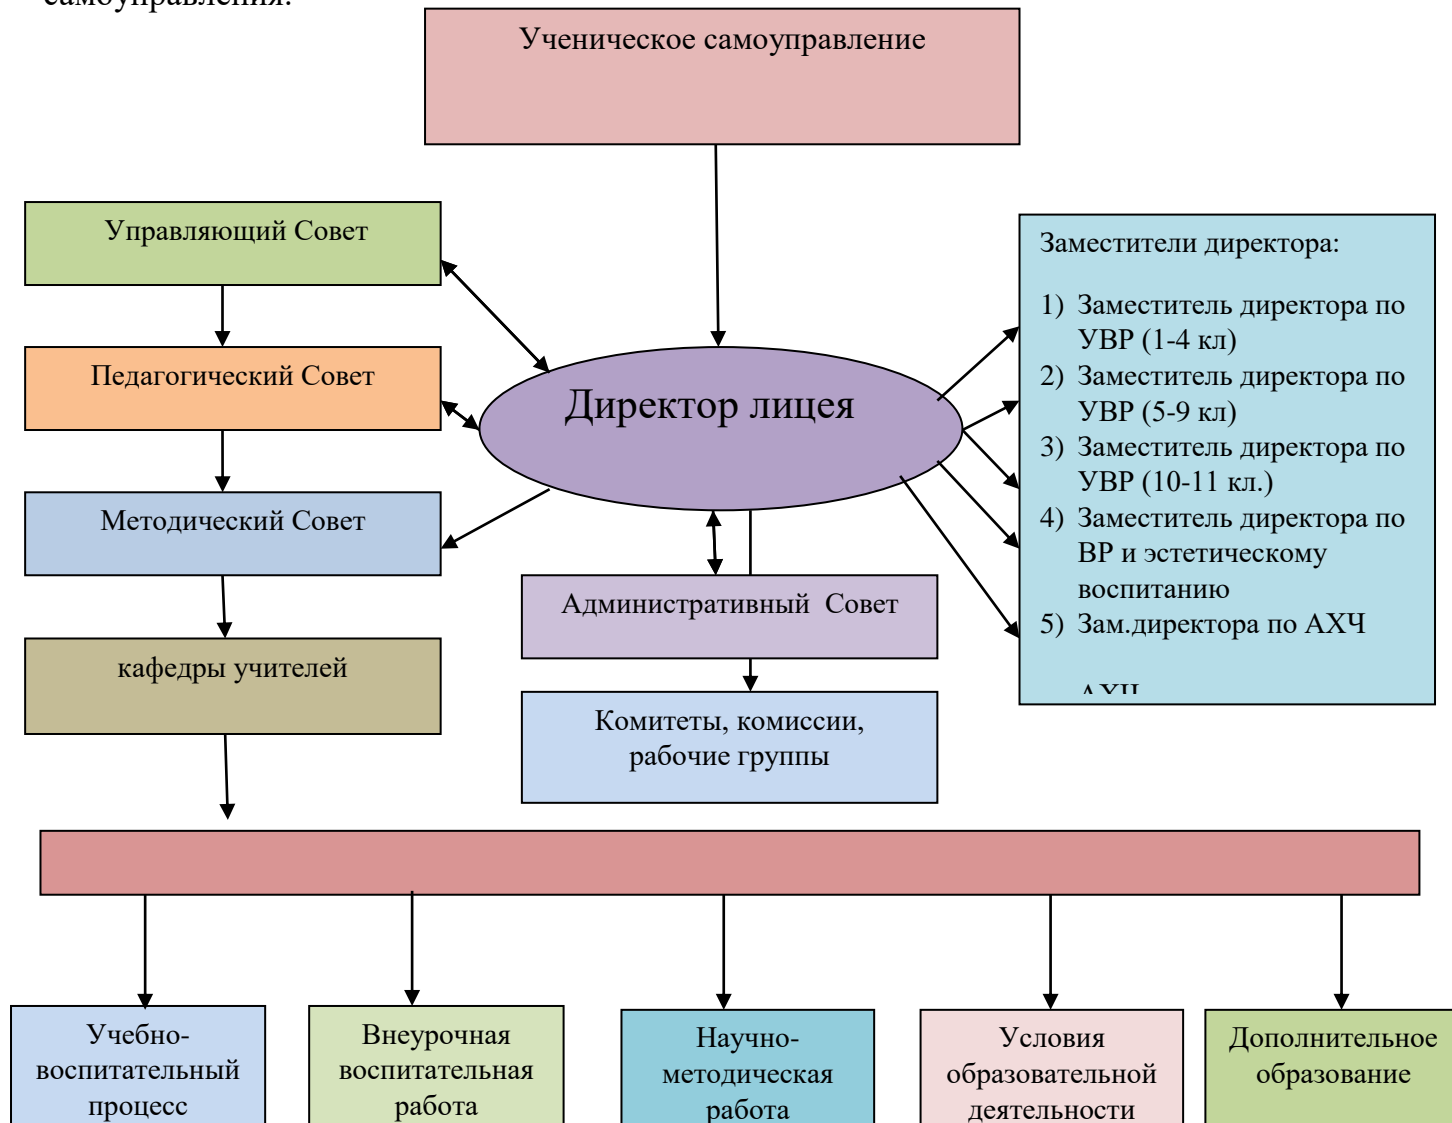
самоуправления:

Ученическое самоуправление

Управляющий Совет

Педагогический Совет

Методический Совет

кафедры учителей

Директор лицея

Административный Совет

Комитеты, комиссии, рабочие группы

Заместители директора:

1) Заместитель директора по УВР (1-4 кл)
2) Заместитель директора по УВР (5-9 кл)
3) Заместитель директора по УВР (10-11 кл.)
4) Заместитель директора по ВР и эстетическому воспитанию
5) Зам.директора по АХЧ

АХЧ

Учебно-воспитательный процесс

Внеурочная воспитательная работа

Научно-методическая работа

Условия образовательной деятельности

Дополнительное образование